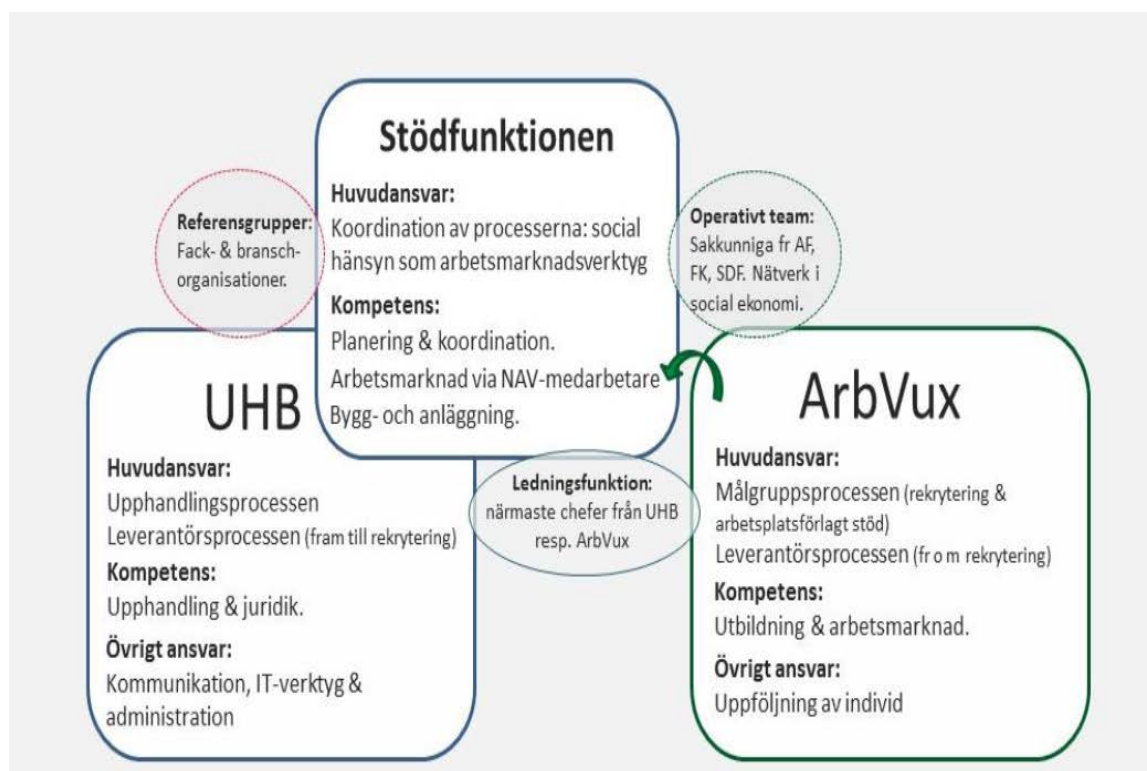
Stödfunktionen

Huvudansvar:
Koordination av processerna: social hänsyn som arbetsmarknadsverktyg

Kompetens:
Planering & koordination.
Arbetsmarknad via NAV-medarbetare
Bygg- och anläggning.

Referensgrupper:
Fack- & branschorganisationer.

Operativt team:
Sakkunniga fr AF, FK, SDF. Nätverk i social ekonomi.

UHB

Huvudansvar:
Upphandlingsprocessen
Leverantörsprocessen (fram till rekrytering)

Kompetens:
Upphandling & juridik.

Övrigt ansvar:
Kommunikation, IT-verktyg & administration

Ledningsfunktion:
närmaste chefer från UHB resp. ArbVux

ArbVux

Huvudansvar:
Målgruppsprocessen (rekrytering & arbetsplatsförlagt stöd)
Leverantörsprocessen (fr o m rekrytering)

Kompetens:
Utbildning & arbetsmarknad.

Övrigt ansvar:
Uppföljning av individ